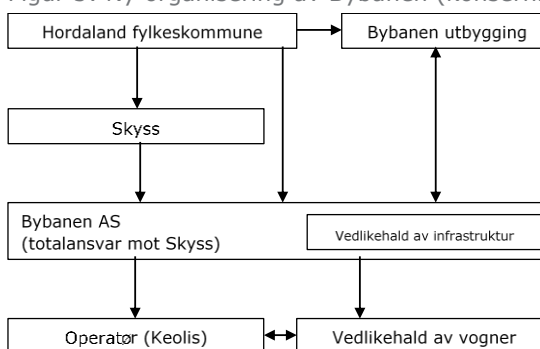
Figur 8. Ny organisering av Bybanen (konsern

Hordaland fylkeskommune

Bybanen utbygging

Skyss

Bybanen AS
(totalansvar mot Skyss)

Vedlikehald av infrastruktur

Operatør (Keolis)

Vedlikehald av vogner